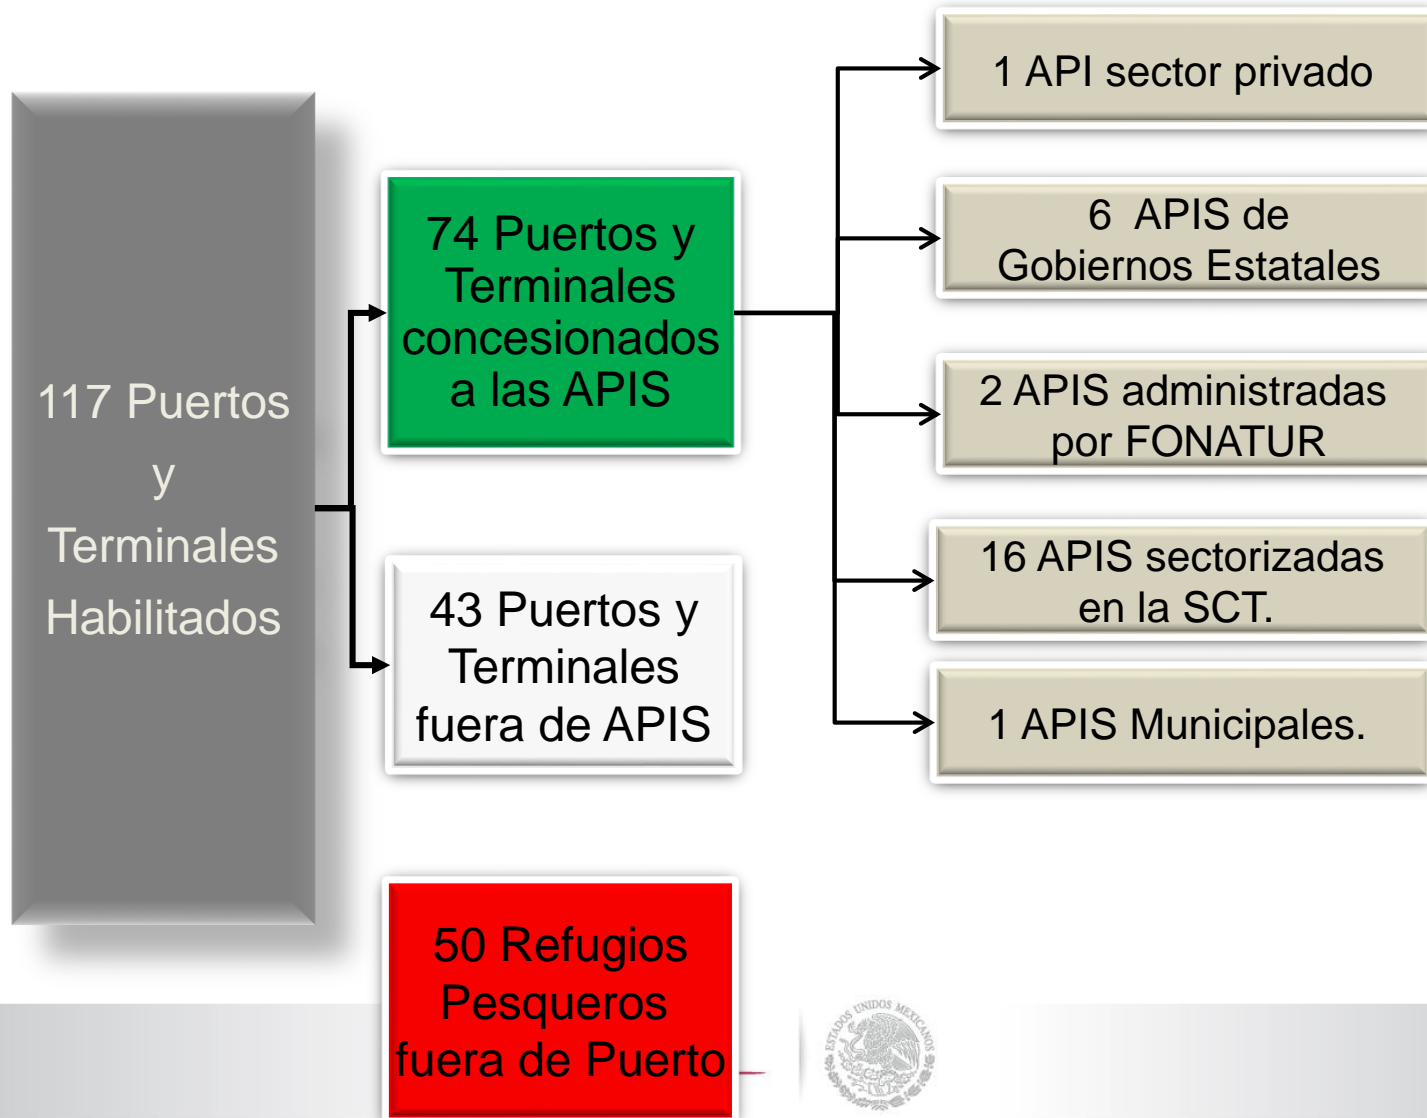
117 Puertos y Terminales Habilitados

74 Puertos y Terminales concesionados a las APIS

43 Puertos y Terminales fuera de APIS

50 Refugios Pesqueros fuera de Puerto

1 API sector privado

6 APIS de Gobiernos Estatales

2 APIS administradas por FONATUR

16 APIS sectorizadas en la SCT.

1 APIS Municipales.

ESTADOS UNIDOS MEXICANOS